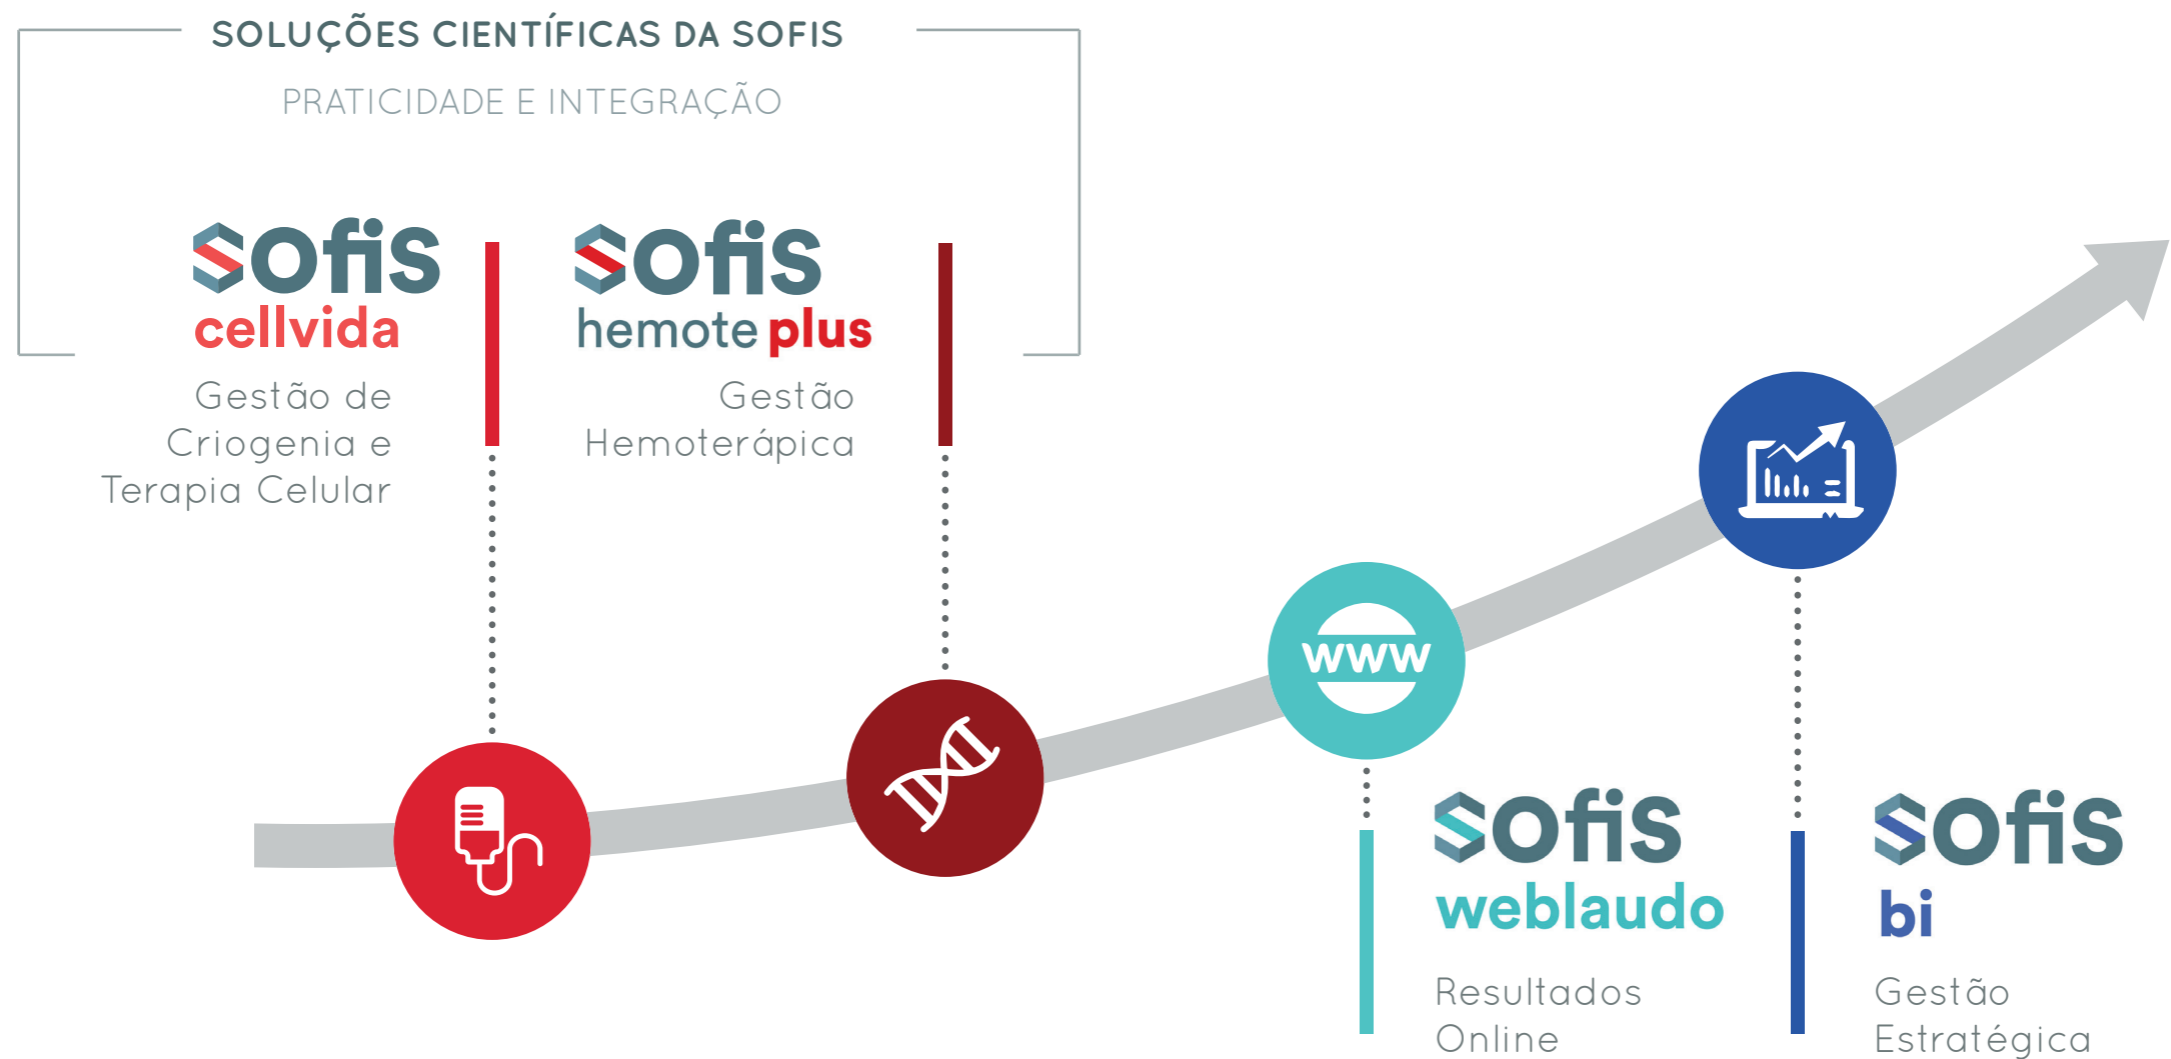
SOLUÇÕES CIENTÍFICAS DA SOFIS

PRATICIDADE E INTEGRAÇÃO

sofis
cellvida

Gestão de Criogenia e Terapia Celular

sofis
hemote plus

Gestão Hemoterápica

www

sofis
weblaudo

Resultados Online

sofis
bi

Gestão Estratégica